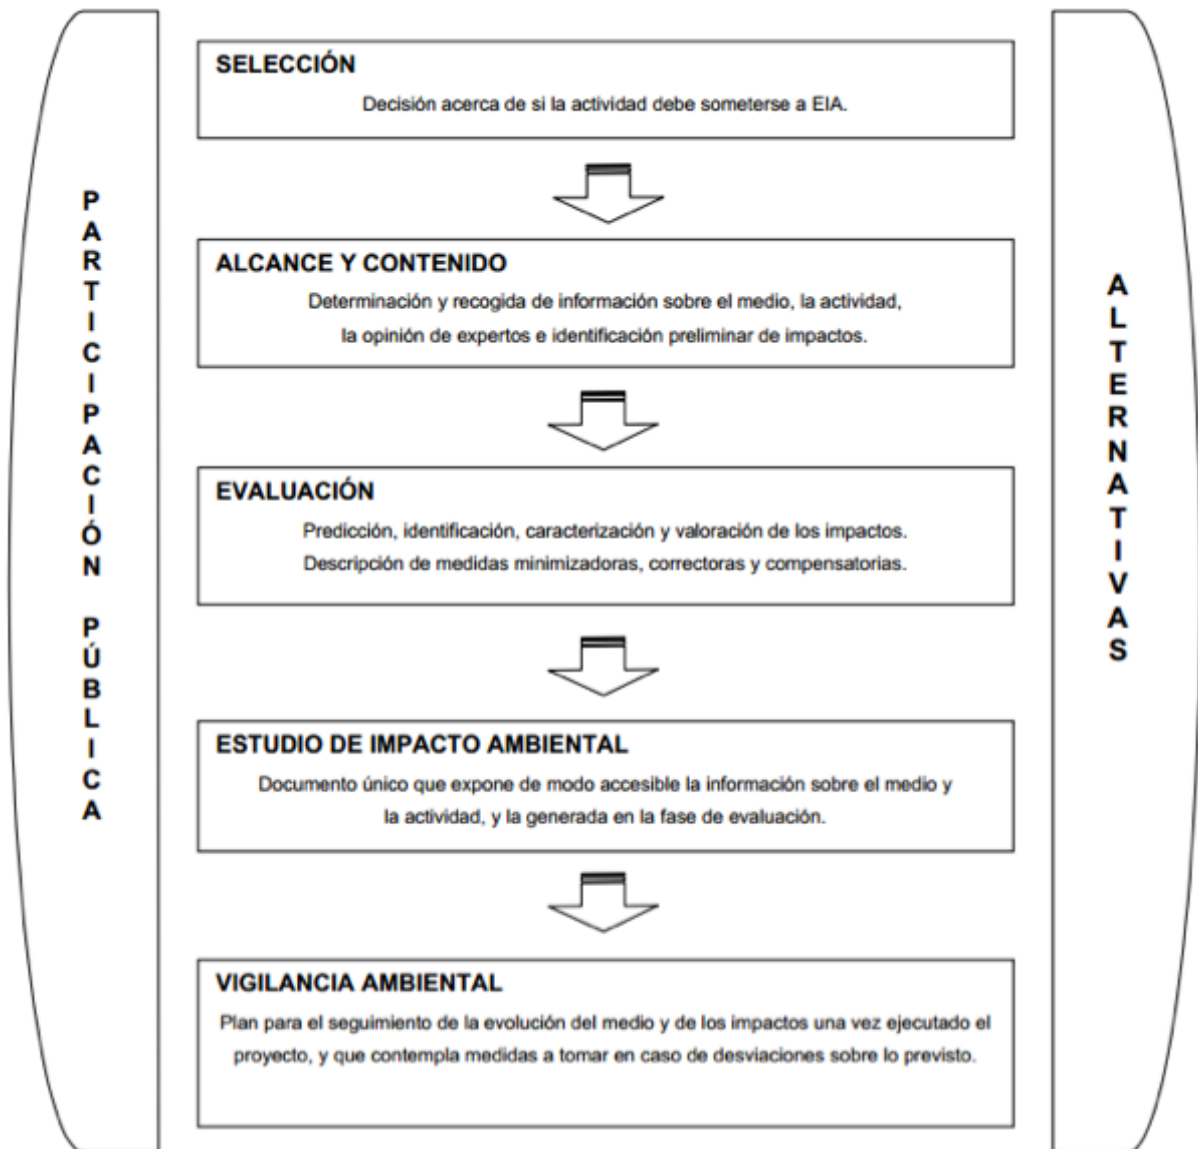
PARTICIPACIÓN PÚBLICA

SELECCIÓN

Decisión acerca de si la actividad debe someterse a EIA.

ALCANCE Y CONTENIDO

Determinación y recogida de información sobre el medio, la actividad, la opinión de expertos e identificación preliminar de impactos.

EVALUACIÓN

Predicción, identificación, caracterización y valoración de los impactos. Descripción de medidas minimizadoras, correctoras y compensatorias.

ESTUDIO DE IMPACTO AMBIENTAL

Documento único que expone de modo accesible la información sobre el medio y la actividad, y la generada en la fase de evaluación.

VIGILANCIA AMBIENTAL

Plan para el seguimiento de la evolución del medio y de los impactos una vez ejecutado el proyecto, y que contempla medidas a tomar en caso de desviaciones sobre lo previsto.

ALTERNATIVAS